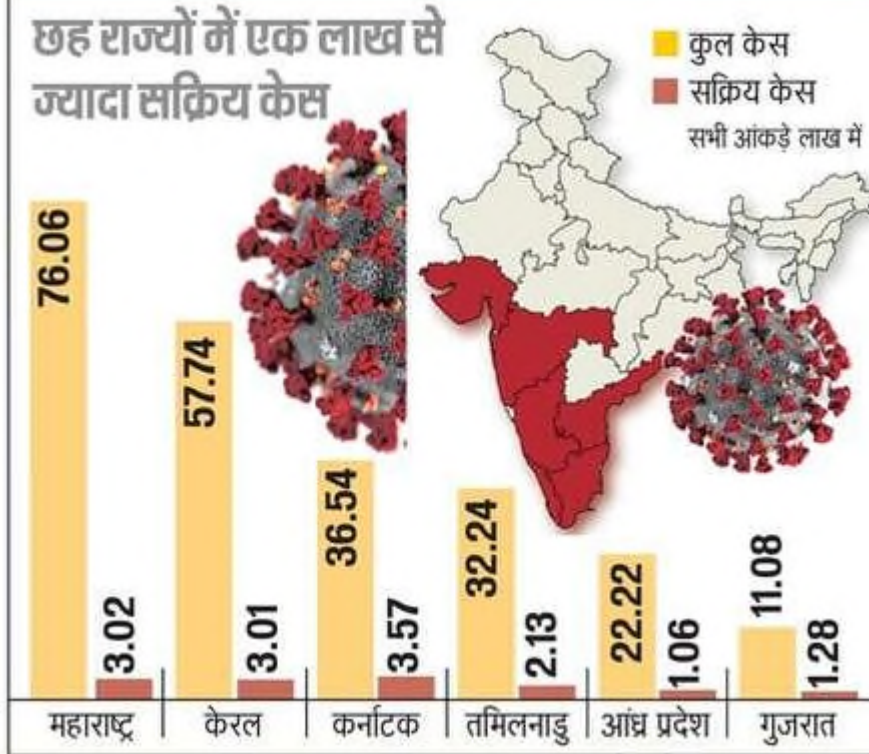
छह राज्यों में एक लाख से ज्यादा सक्रिय केस

कुल केस
सक्रिय केस
सभी आंकड़े लाख में

| | महाराष्ट्र | केरल | कर्नाटक | तमिलनाडु | आंध्र प्रदेश | गुजरात |
|---|---|---|---|---|---|---|
| कुल केस | 76.06 | 57.74 | 36.54 | 32.24 | 22.22 | 11.08 |
| सक्रिय केस | 3.02 | 3.01 | 3.57 | 2.13 | 1.06 | 1.28 |